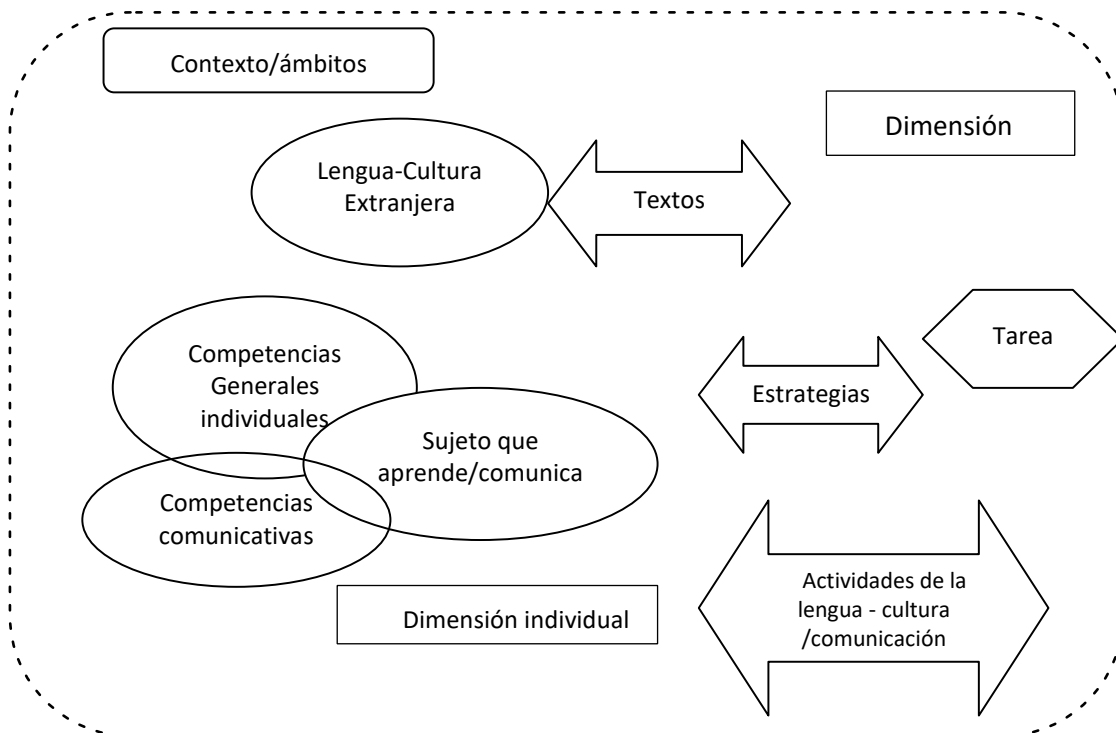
Contexto/ámbitos

Dimensión

Lengua-Cultura Extranjera

Textos

Tarea

Competencias Generales individuales

Estrategias

Sujeto que aprende/comunica

Competencias comunicativas

Actividades de la lengua - cultura /comunicación

Dimensión individual